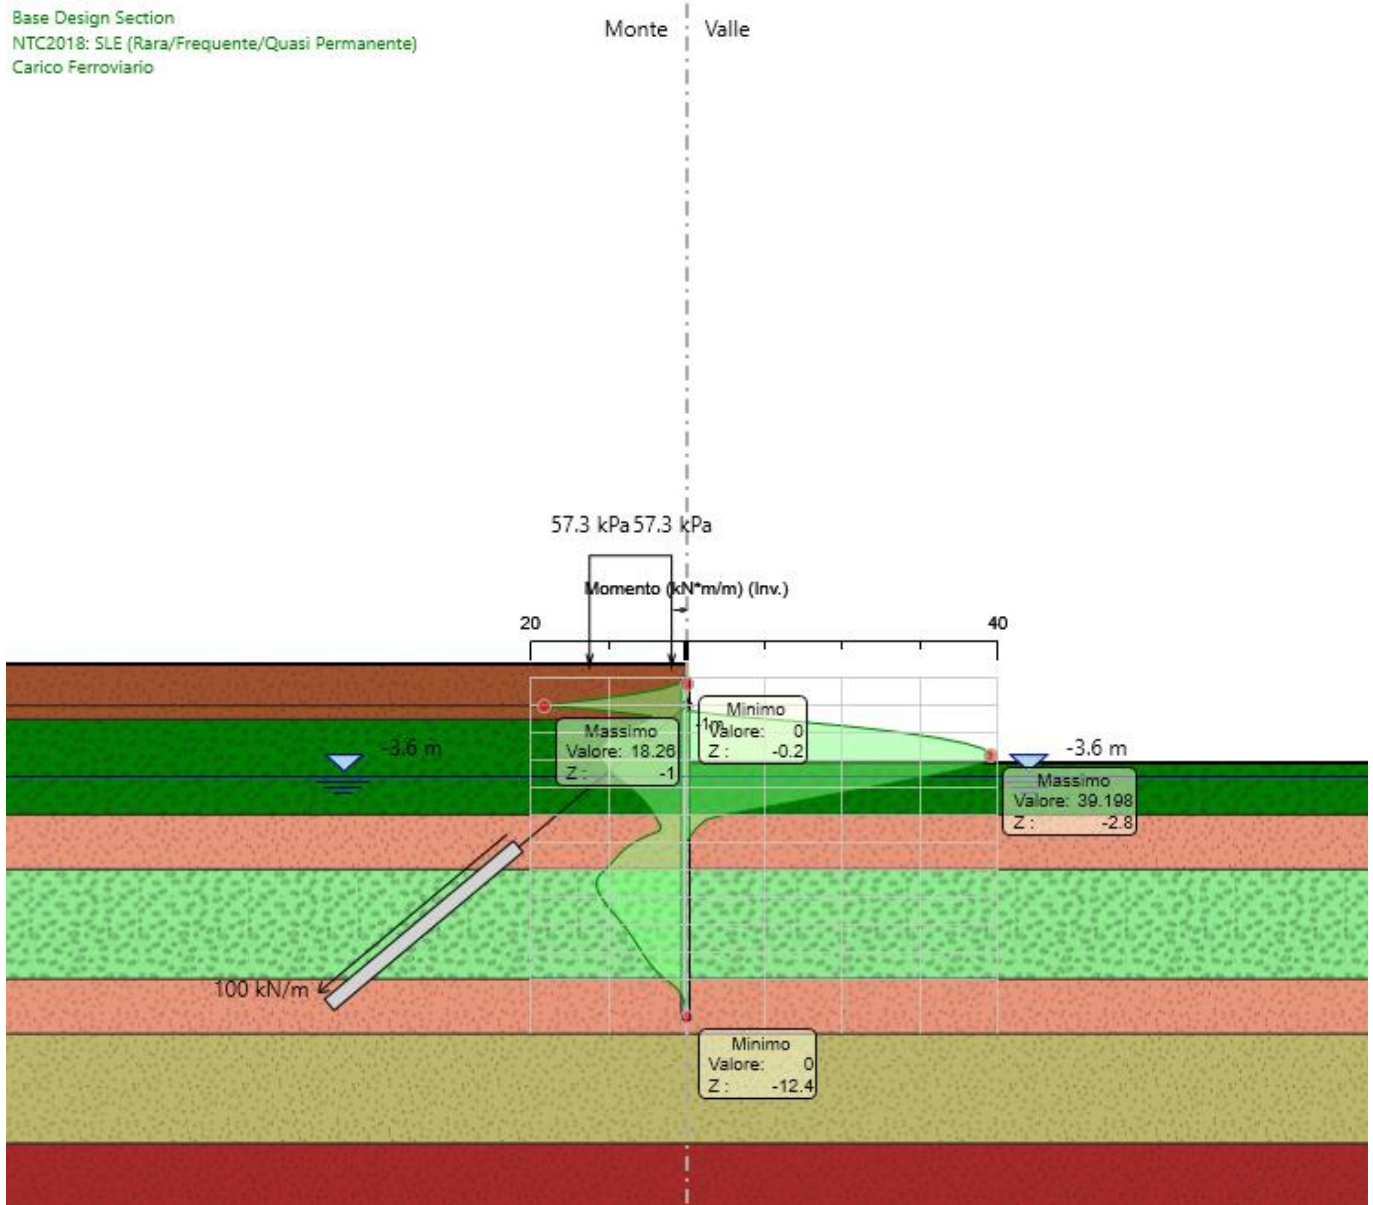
Base Design Section
NTC2018: SLE (Rara/Frequente/Quasi Permanente)
Carico Ferroviario

Monte
Valle

57.3 kPa 57.3 kPa

Momento (kN*m/m) (Inv.)

20
40

Minimo
Valore: 0
Z: -0.2

-1m

Massimo
Valore: 18.26
Z: -1

-3.6 m

-3.6 m

Massimo
Valore: 39.198
Z: -2.8

100 kN/m

Minimo
Valore: 0
Z: -12.4